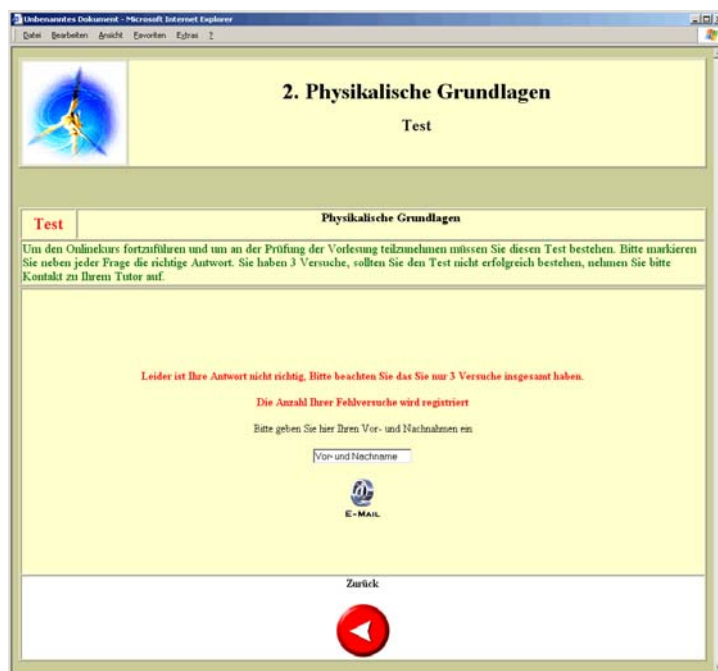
Unbenanntes Dokument - Microsoft Internet Explorer

Datei Bearbeiten Ansicht Favoriten Extras ?

2. Physikalische Grundlagen

Test

| Test | Physikalische Grundlagen |
|---|---|

Um den Onlinekurs fortzuführen und um an der Prüfung der Vorlesung teilzunehmen müssen Sie diesen Test bestehen. Bitte markieren Sie neben jeder Frage die richtige Antwort. Sie haben 3 Versuche, sollten Sie den Test nicht erfolgreich bestehen, nehmen Sie bitte Kontakt zu Ihrem Tutor auf.

Leider ist Ihre Antwort nicht richtig, Bitte beachten Sie das Sie nur 3 Versuche insgesamt haben.

Die Anzahl Ihrer Fehlversuche wird registriert

Bitte geben Sie hier Ihren Vor- und Nachnahmen ein

Vor- und Nachname

E-MAIL

Zurück